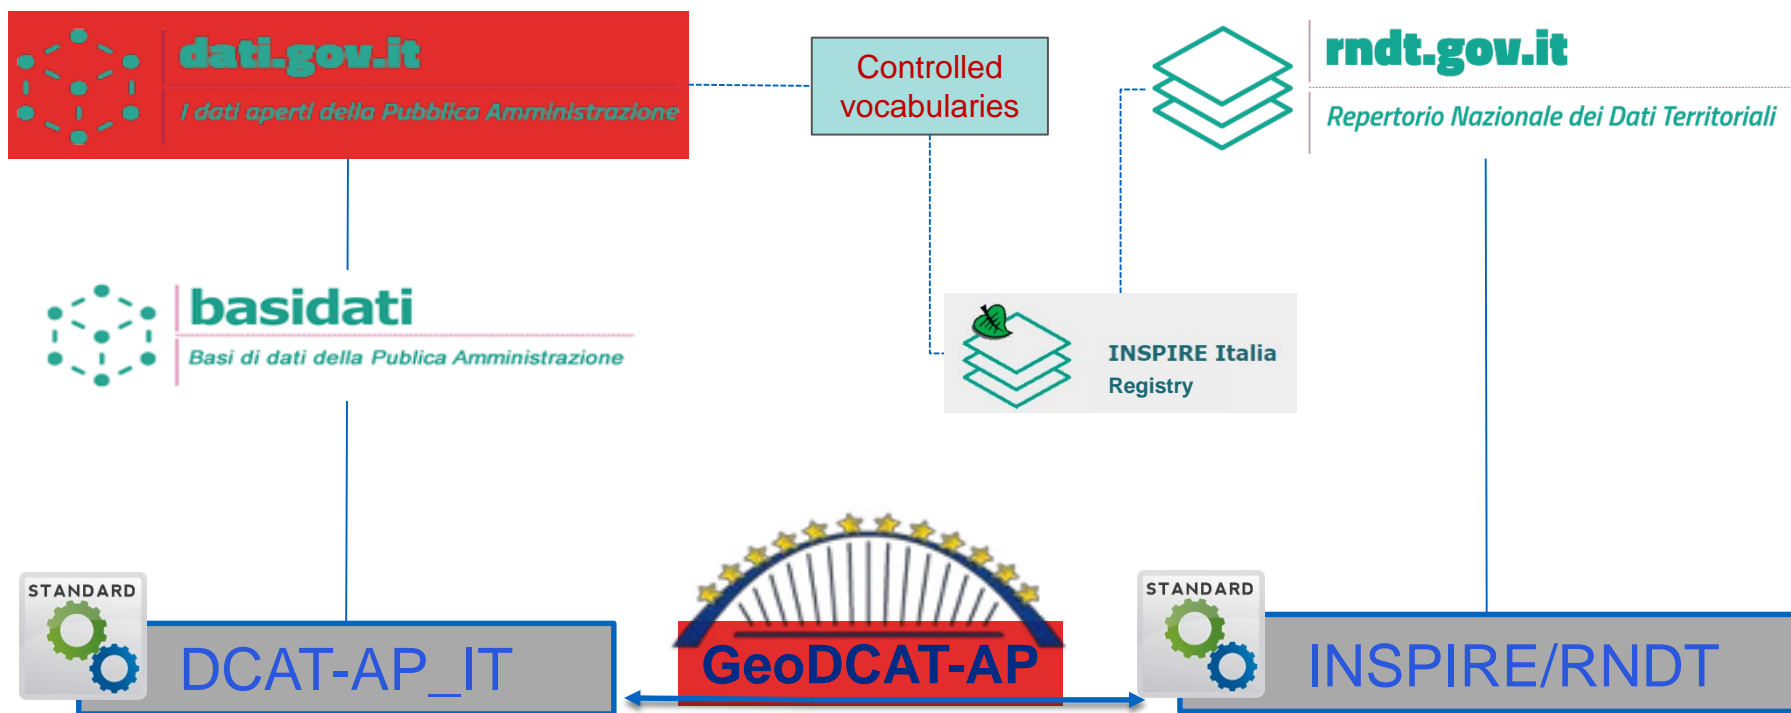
dati.gov.it

I dati aperti della Pubblica Amministrazione

Controlled vocabularies

rndt.gov.it

Repertorio Nazionale dei Dati Territoriali

basidati

Basi di dati della Publica Amministrazione

INSPIRE Italia Registry

STANDARD

DCAT-AP_IT

GeoDCAT-AP

STANDARD

INSPIRE/RNDT